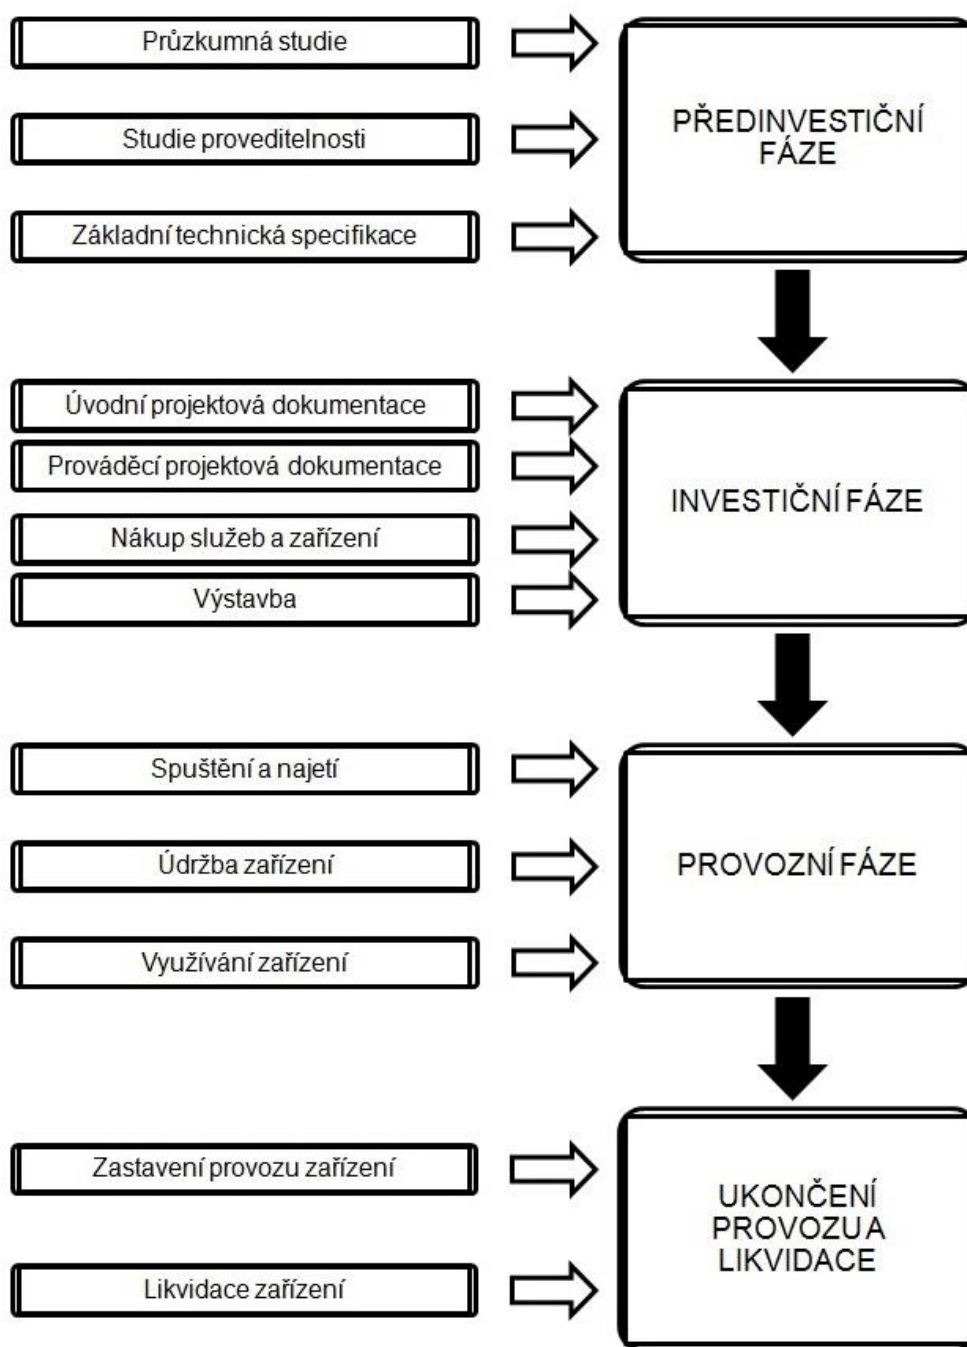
Průzkumná studie

Studie proveditelnosti

Základní technická specifikace

PŘEDINVESTIČNÍ FÁZE

Úvodní projektová dokumentace

Prováděcí projektová dokumentace

Nákup služeb a zařízení

Výstavba

INVESTIČNÍ FÁZE

Spuštění a najetí

Údržba zařízení

Využívání zařízení

PROVOZNÍ FÁZE

Zastavení provozu zařízení

Likvidace zařízení

UKONČENÍ PROVOZU A LIKVIDACE